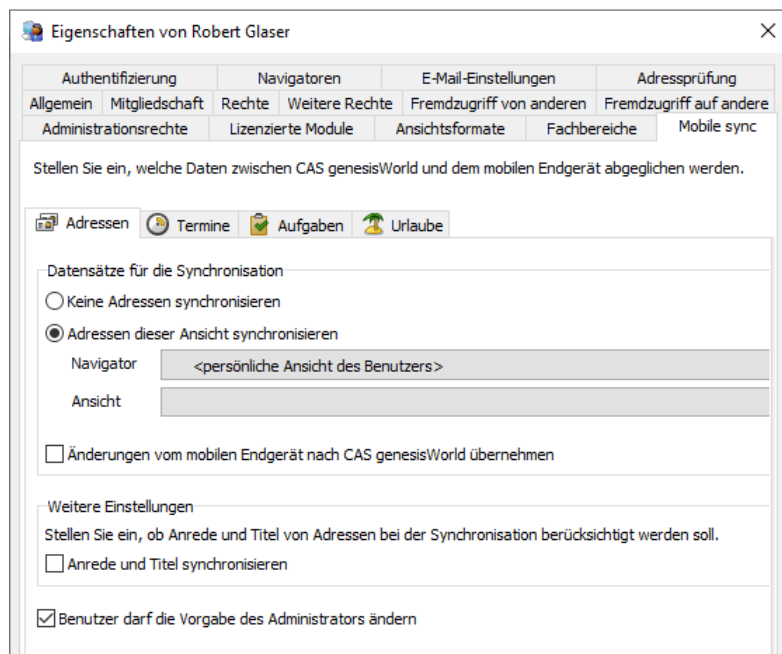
Eigenschaften von Robert Glaser

Authentifizierung | Navigatoren | E-Mail-Einstellungen | Adressprüfung
Allgemein | Mitgliedschaft | Rechte | Weitere Rechte | Fremdzugriff von anderen | Fremdzugriff auf andere
Administrationsrechte | Lizenzierte Module | Ansichtsformate | Fachbereiche | Mobile sync

Stellen Sie ein, welche Daten zwischen CAS genesisWorld und dem mobilen Endgerät abgeglichen werden.

Adressen | Termine | Aufgaben | Urlaube

Datensätze für die Synchronisation

Keine Adressen synchronisieren

Adressen dieser Ansicht synchronisieren

Navigator <persönliche Ansicht des Benutzers>

Ansicht

Änderungen vom mobilen Endgerät nach CAS genesisWorld übernehmen

Weitere Einstellungen

Stellen Sie ein, ob Anrede und Titel von Adressen bei der Synchronisation berücksichtigt werden soll.

Anrede und Titel synchronisieren

Benutzer darf die Vorgabe des Administrators ändern